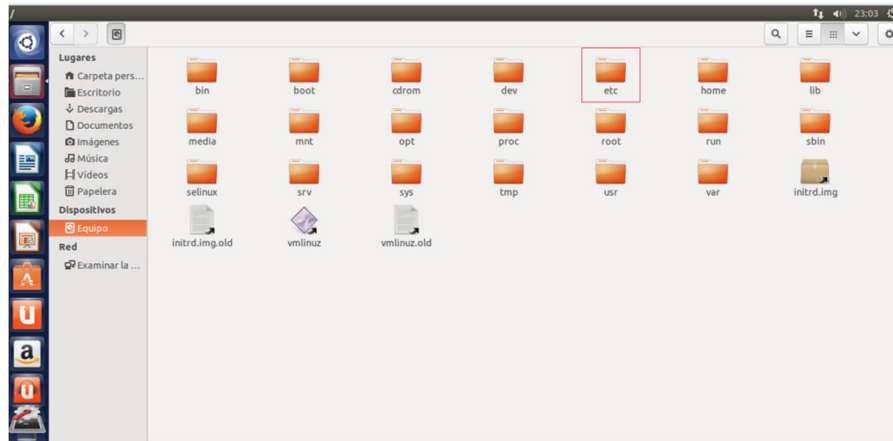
/

23:03

Lugares
Carpeta pers...
Escritorio
Descargas
Documentos
Imágenes
Música
Vídeos
Papelera
Dispositivos
Equipo
Red
Examinar la ...

bin
boot
cdrom
dev
etc
home
lib
media
mnt
opt
proc
root
run
sbin
selinux
srv
sys
tmp
usr
var
initrd.img
initrd.img.old
vmlinuz
vmlinuz.old